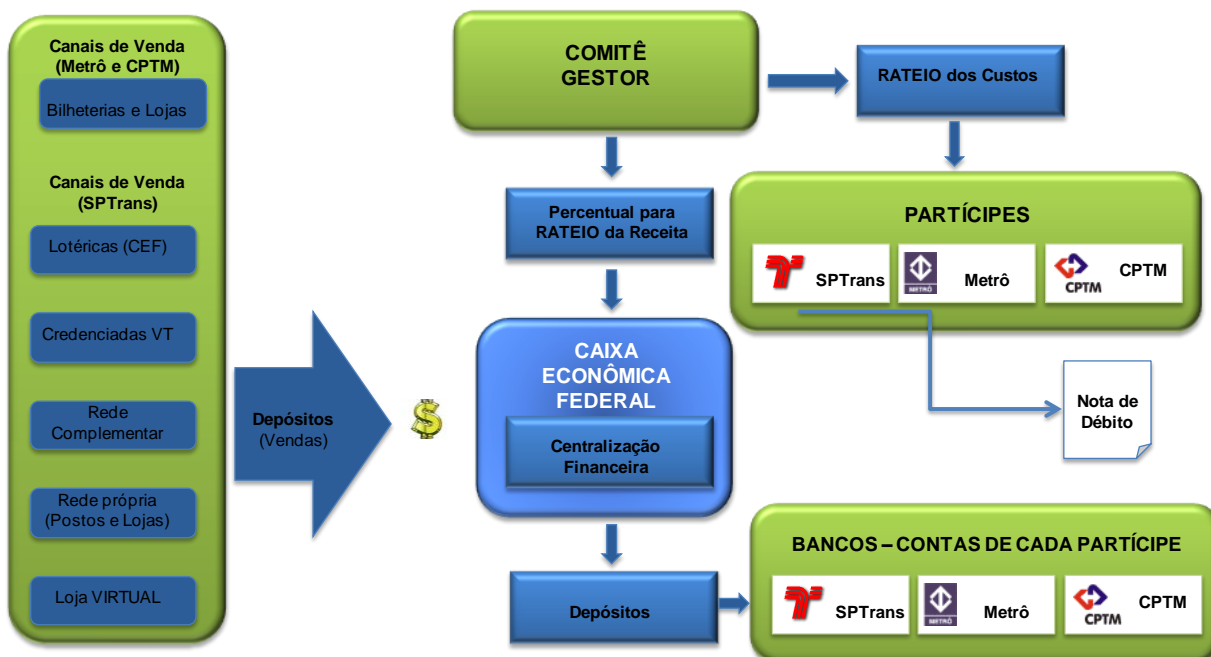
Canais de Venda (Metrô e CPTM)

Bilheterias e Lojas

Canais de Venda (SPTrans)

Lotéricas (CEF)

Credenciadas VT

Rede Complementar

Rede própria (Postos e Lojas)

Loja VIRTUAL

Depósitos (Vendas)

$

COMITÊ GESTOR

RATEIO dos Custos

Percentual para RATEIO da Receita

PARTÍCIPES

SPTrans

METRÔ Metrô

CPTM CPTM

CAIXA ECONÔMICA FEDERAL

Centralização Financeira

Nota de Débito

Depósitos

BANCOS – CONTAS DE CADA PARTÍCIPE

SPTrans

METRÔ Metrô

CPTM CPTM